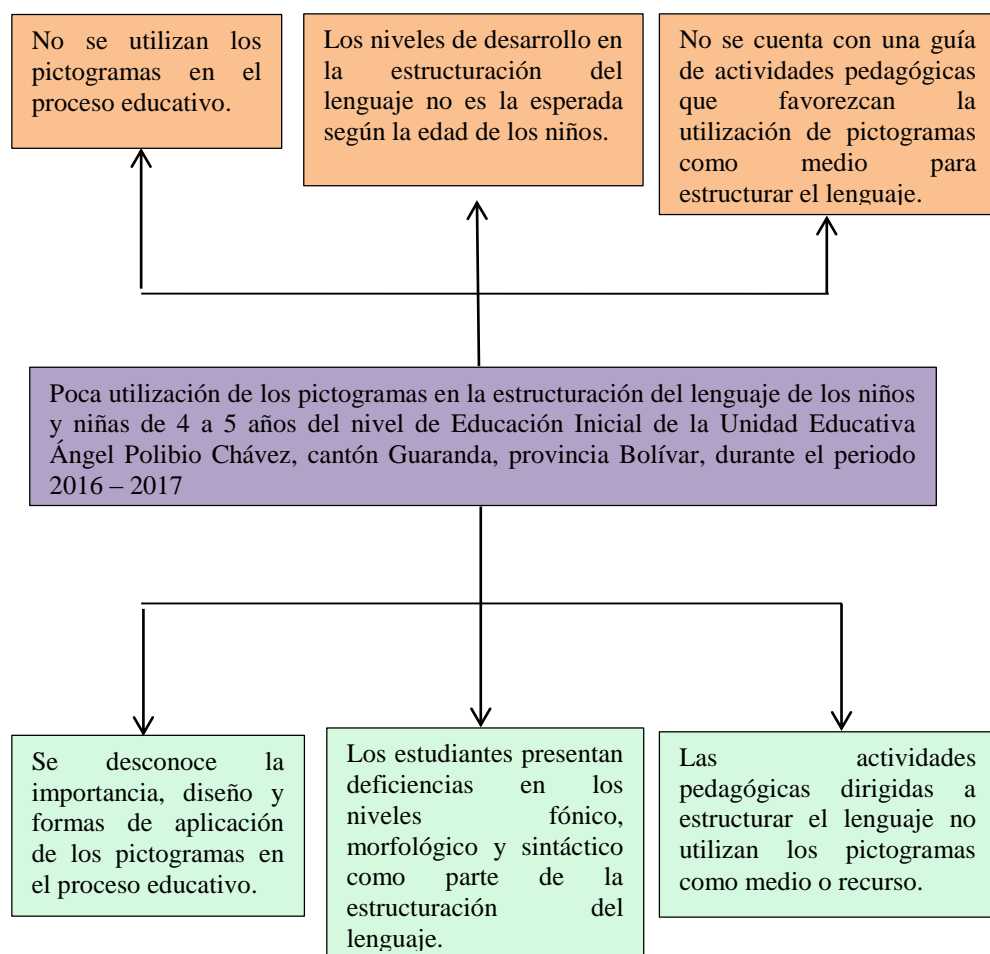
No se utilizan los pictogramas en el proceso educativo.

Los niveles de desarrollo en la estructuración del lenguaje no es la esperada según la edad de los niños.

No se cuenta con una guía de actividades pedagógicas que favorezcan la utilización de pictogramas como medio para estructurar el lenguaje.

Poca utilización de los pictogramas en la estructuración del lenguaje de los niños y niñas de 4 a 5 años del nivel de Educación Inicial de la Unidad Educativa Ángel Polibio Chávez, cantón Guaranda, provincia Bolívar, durante el periodo 2016 – 2017

Se desconoce la importancia, diseño y formas de aplicación de los pictogramas en el proceso educativo.

Los estudiantes presentan deficiencias en los niveles fónico, morfológico y sintáctico como parte de la estructuración del lenguaje.

Las actividades pedagógicas dirigidas a estructurar el lenguaje no utilizan los pictogramas como medio o recurso.